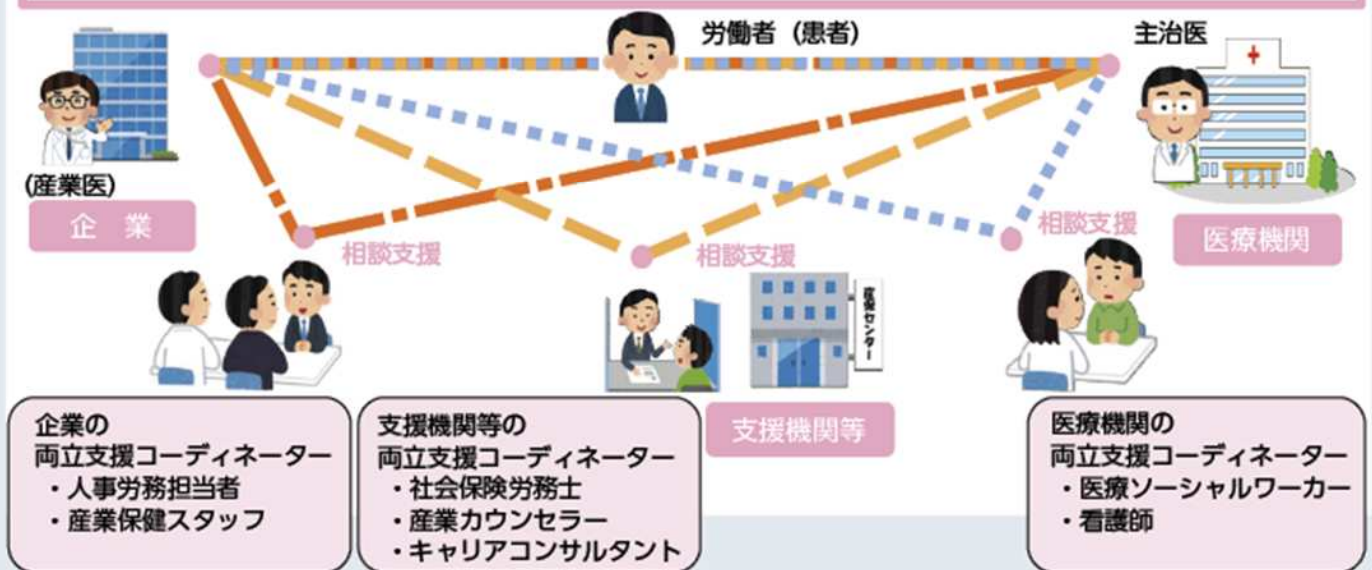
労働者（患者）

主治医

(産業医)

企　業

相談支援

相談支援

相談支援

医療機関

支援センター

支援機関等

企業の
両立支援コーディネーター
・人事労務担当者
・産業保健スタッフ

支援機関等の
両立支援コーディネーター
・社会保険労務士
・産業カウンセラー
・キャリアコンサルタント

医療機関の
両立支援コーディネーター
・医療ソーシャルワーカー
・看護師